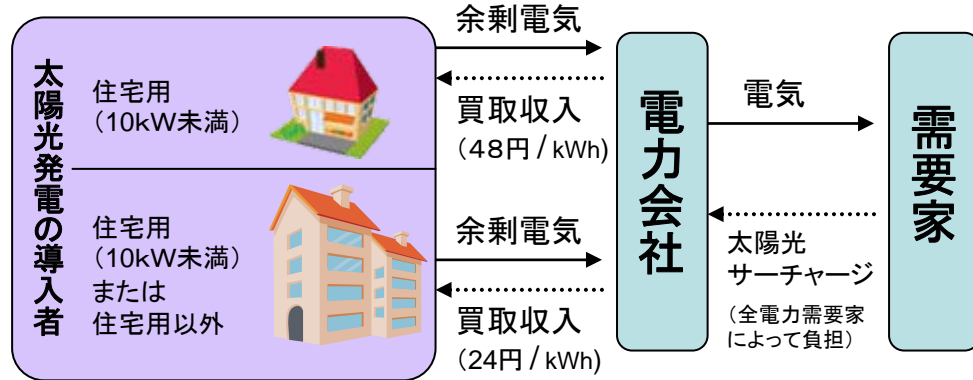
太陽光発電の導入者

住宅用
(10kW未満)

住宅用
(10kW未満)
または
住宅用以外

余剰電気

買取収入
(48円 / kWh)

余剰電気

買取収入
(24円 / kWh)

電力会社

電気

太陽光
サーチャージ
(全電力需要家によって負担)

需要家